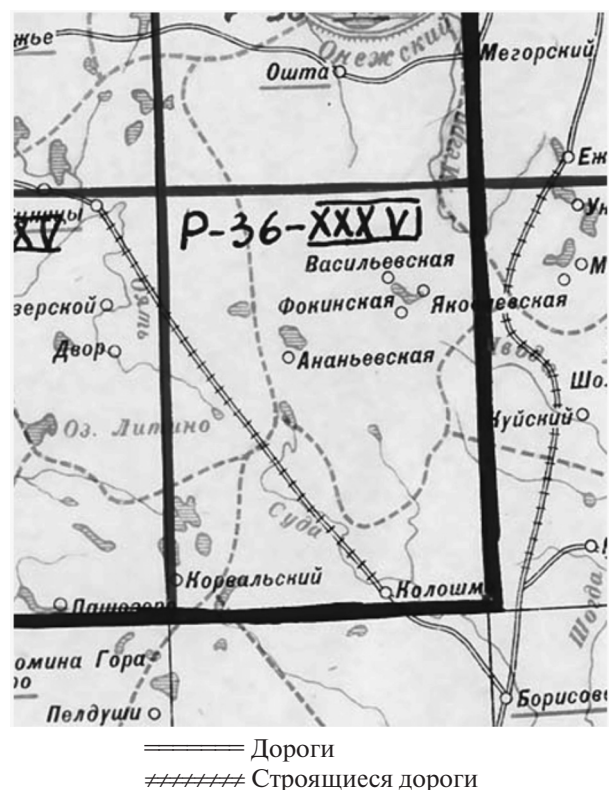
жье
Онежский
Ошта
Мегорский
Еж
Ун
М
нцы
XV
Р-36-XXXVI
Васильевская
Фокинская
Якоsевская
зерской
Двор
Ананьевская
Шо
Куйский
Оз. Липино
Суда
Коровальский
Колошм
Пашозер
омина Гора
Пелдуши
Борисов
Шорда
Дороги
Строящиеся дороги